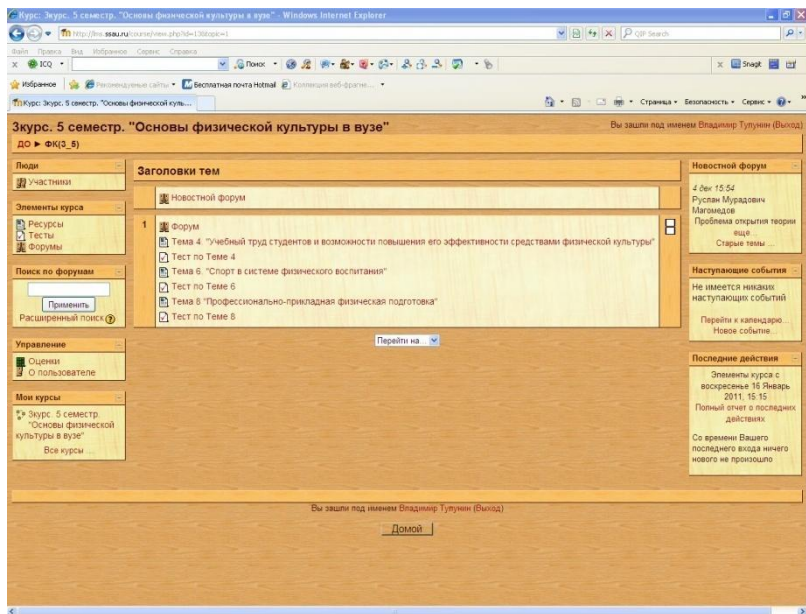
Курс: Зкурс. 5 семестр. "Основы физической культуры в вузе" - Windows Internet Explorer

http://lms.ssau.ru/course/view.php?id=13&topic=1

Файл Правка Вид Избранное Сервис Справка

ICQ

Поиск

Snagit

Избранное Рекомендуемые сайты Бесплатная почта Hotmail Коллекция веб-фрагм...

Курс: Зкурс. 5 семестр. "Основы физической куль...

Страница Безопасность Сервис

Зкурс. 5 семестр. "Основы физической культуры в вузе"

Вы зашли под именем Владимир Тупунин (Выход)

ДО ► ФК(3_5)

Люди

Участники

Элементы курса

Ресурсы

Тесты

Форумы

Поиск по форумам

Применить

Расширенный поиск

Управление

Оценки

О пользователе

Мои курсы

Зкурс. 5 семестр. "Основы физической культуры в вузе"

Все курсы ...

Заголовки тем

Новостной форум

1

Форум

Тема 4. "Учебный труд студентов и возможности повышения его эффективности средствами физической культуры"

Тест по Теме 4

Тема 6. "Спорт в системе физического воспитания"

Тест по Теме 6

Тема 8 "Профессионально-прикладная физическая подготовка"

Тест по Теме 8

Перейти на...

Новостной форум

4 дек 15:54

Руслан Мурадович Магомедов

Проблема открытия теории еще...

Старые темы ...

Наступающие события

Не имеется никаких наступающих событий

Перейти к календарю...

Новое событие...

Последние действия

Элементы курса с воскресенье 16 Январь 2011, 15:15

Полный отчет о последних действиях

Со времени Вашего последнего входа ничего нового не произошло

Вы зашли под именем Владимир Тупунин (Выход)

Домой